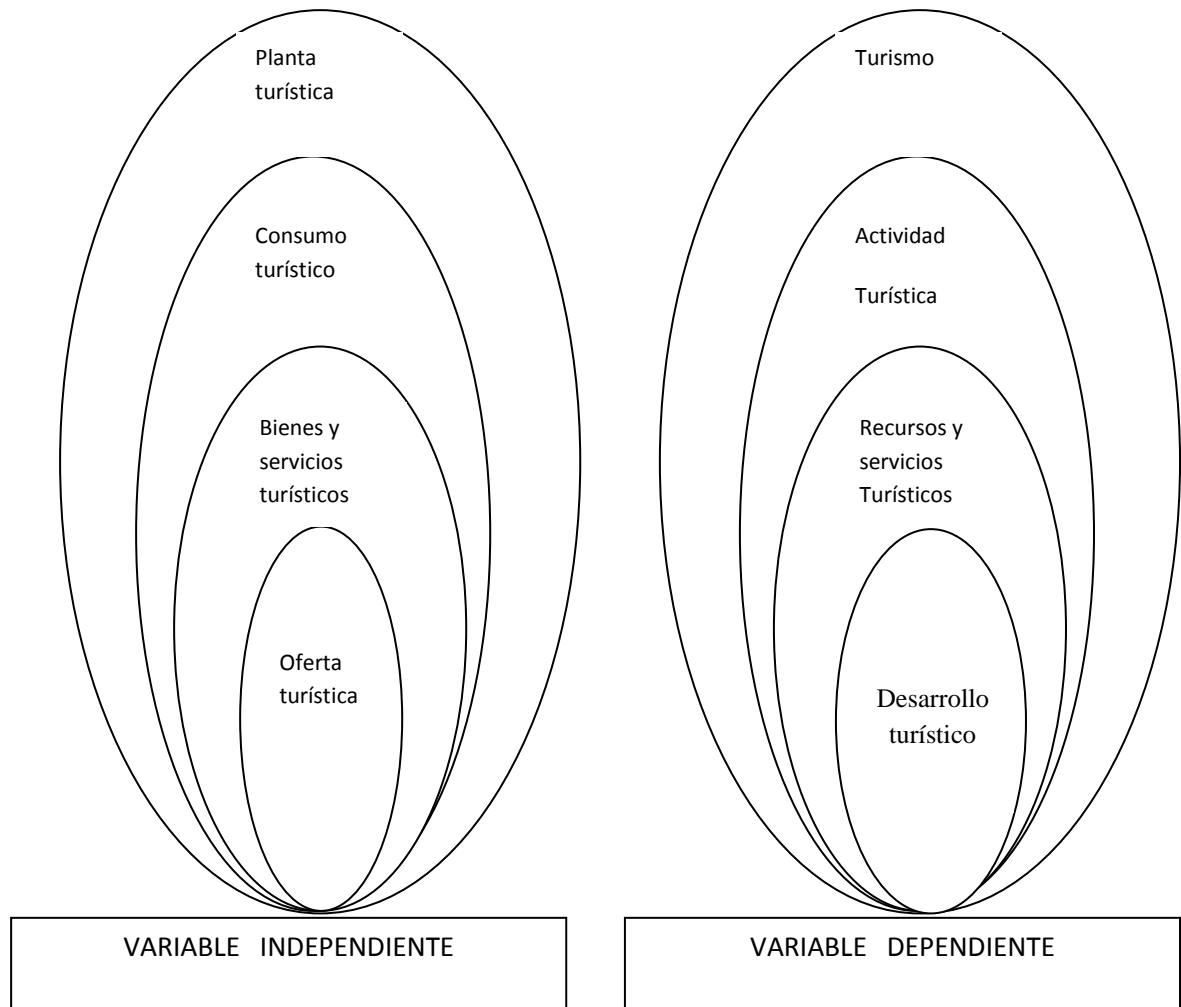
Planta turística

Consumo turístico

Bienes y servicios turísticos

Oferta turística

VARIABLE INDEPENDIENTE

Turismo

Actividad

Turística

Recursos y servicios Turísticos

Desarrollo turístico

VARIABLE DEPENDIENTE